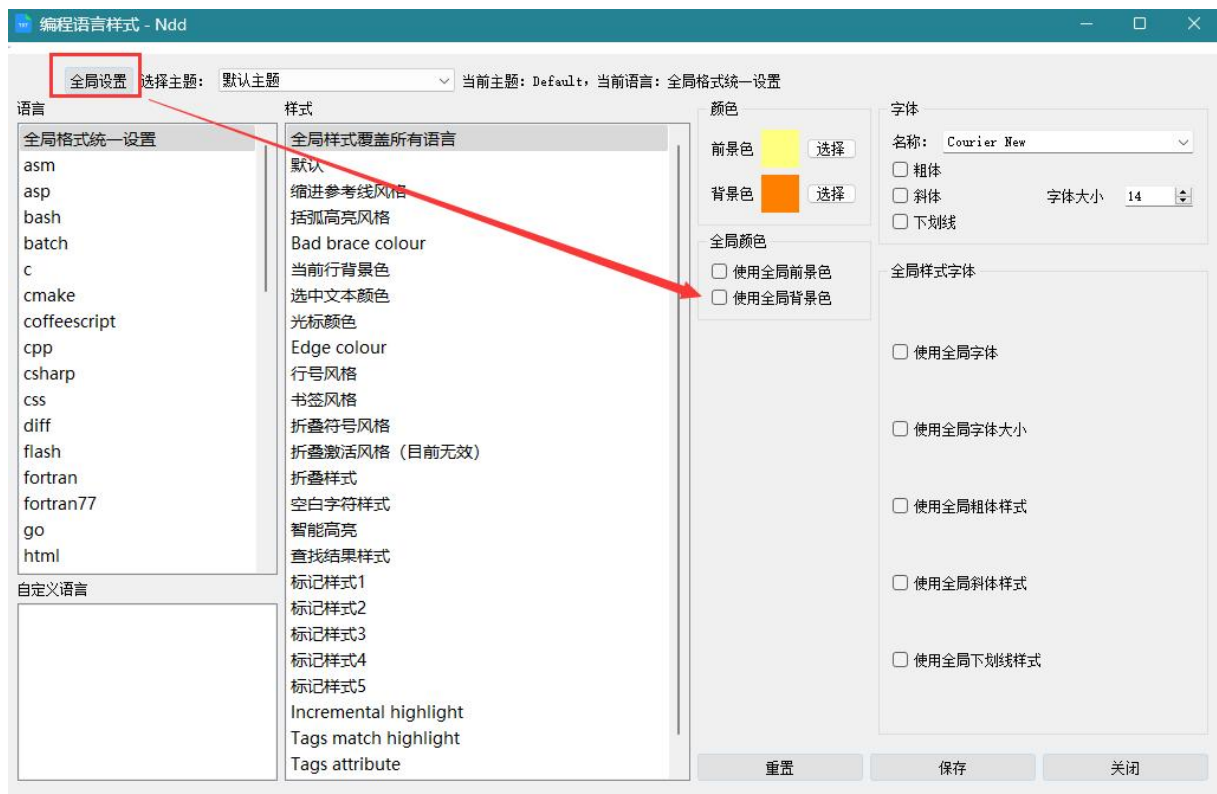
编程语言样式 - Ndd

全局设置 选择主题: 默认主题 当前主题: Default, 当前语言: 全局格式统一设置

语言
全局格式统一设置
asm
asp
bash
batch
c
cmake
coffeescript
cpp
csharp
css
diff
flash
fortran
fortran77
go
html

自定义语言

样式
全局样式覆盖所有语言
默认
缩进参考线风格
括弧高亮风格
Bad brace colour
当前行背景色
选中文本颜色
光标颜色
Edge colour
行号风格
书签风格
折叠符号风格
折叠激活风格（目前无效）
折叠样式
空白字符样式
智能高亮
查找结果样式
标记样式1
标记样式2
标记样式3
标记样式4
标记样式5
Incremental highlight
Tags match highlight
Tags attribute

颜色
前景色 选择
背景色 选择

全局颜色
使用全局前景色
使用全局背景色

字体
名称: Courier New
粗体
斜体 字体大小 14
下划线

全局样式字体
使用全局字体
使用全局字体大小
使用全局粗体样式
使用全局斜体样式
使用全局下划线样式

重置 保存 关闭